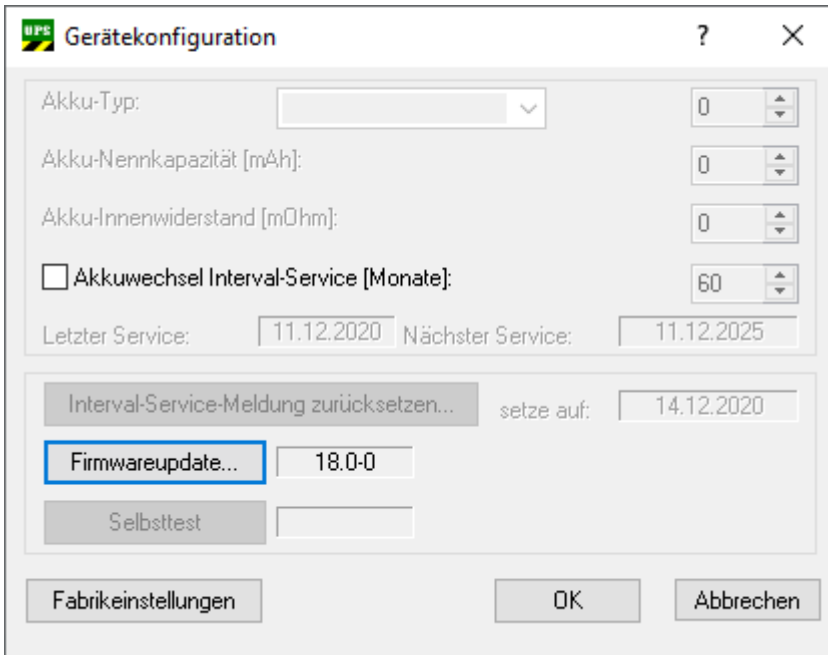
UPS Gerätekonfiguration ? ×

Akku-Typ: 0

Akku-Nennkapazität [mAh]: 0

Akku-Innenwiderstand [mOhm]: 0

Akkuwechsel Interval-Service [Monate]: 60

Letzter Service: 11.12.2020 Nächster Service: 11.12.2025

Interval-Service-Meldung zurücksetzen... setze auf: 14.12.2020

Firmwareupdate... 18.0-0

Selbsttest

Fabrikeinstellungen OK Abbrechen